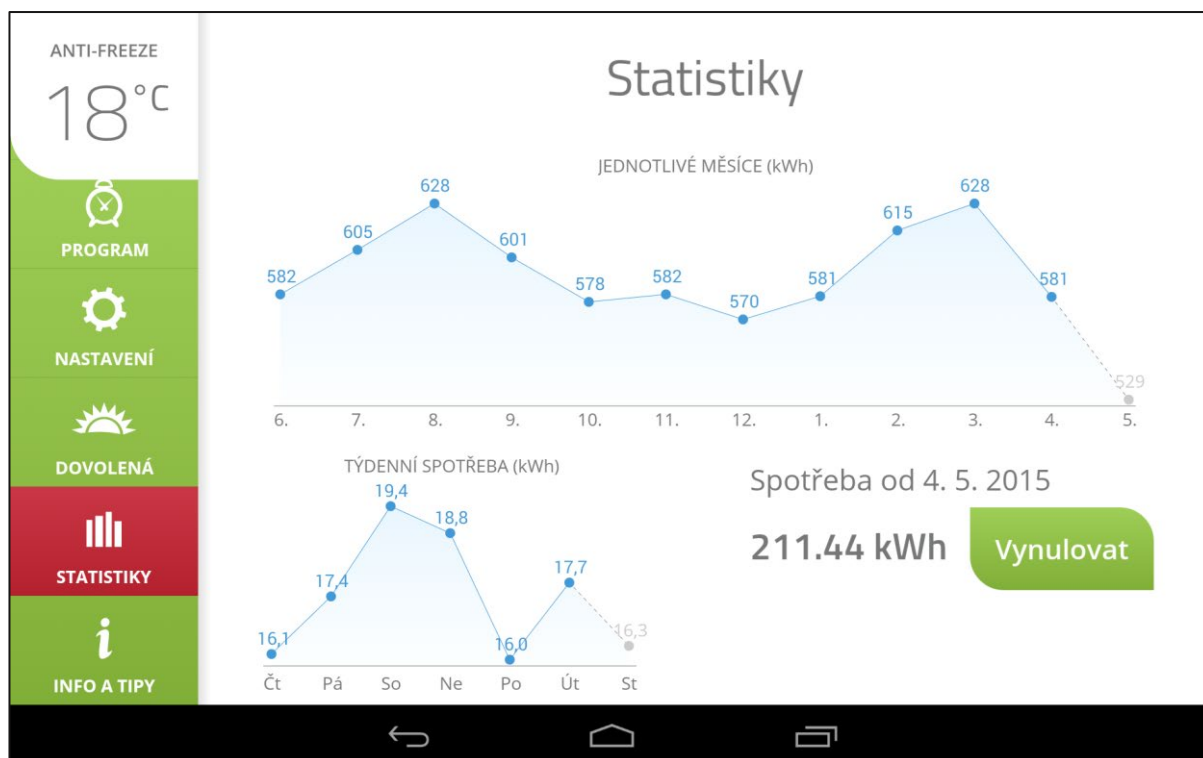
ANTI-FREEZE
18°C

PROGRAM

NASTAVENÍ

DOVOLENÁ

STATISTIKY

INFO A TIPY

Statistiky

JEDNOTLIVÉ MĚSÍCE (kWh)

582 605 628 601 578 582 570 581 615 628 581 529

6. 7. 8. 9. 10. 11. 12. 1. 2. 3. 4. 5.

TÝDENNÍ SPOTŘEBA (kWh)

16,1 17,4 19,4 18,8 16,0 17,7 16,3

Čt Pá So Ne Po Út St

Spotřeba od 4. 5. 2015

211.44 kWh

Vynulovat